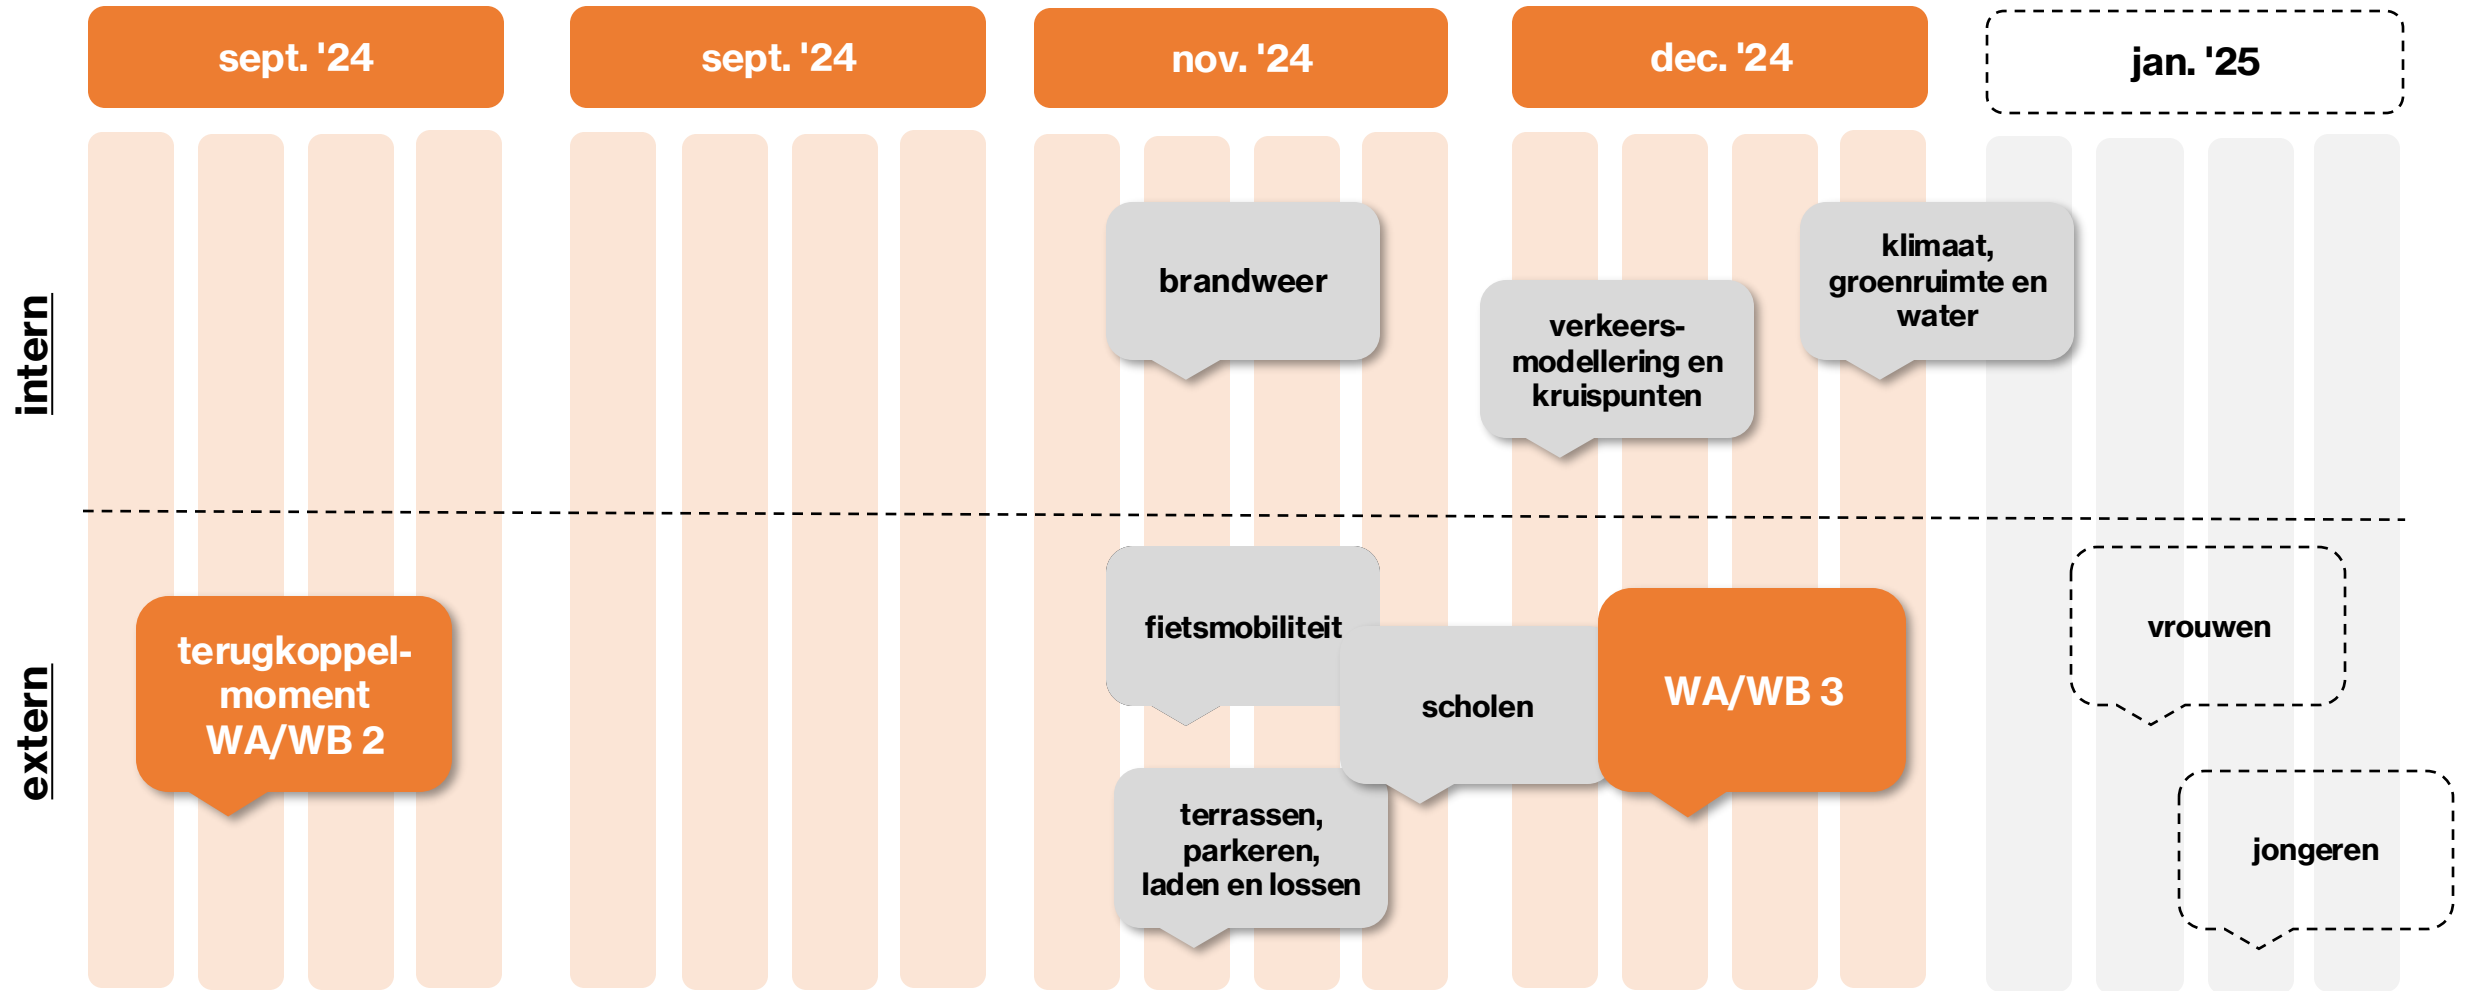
sept. '24

sept. '24

nov. '24

dec. '24

jan. '25

intern

brandweer

verkeersmodellering en kruispunten

klimaat, groenruimte en water

extern

terugkoppelmoment WA/WB 2

fietsmobiliteit

scholen

WA/WB 3

terrassen, parkeren, laden en lossen

vrouwen

jongeren